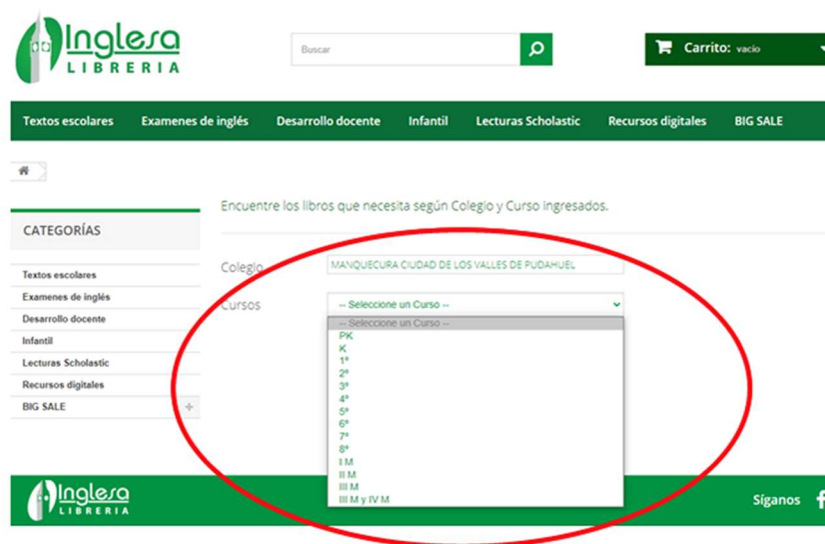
Inglesa
LIBRERIA

Buscar

Carrito: vacio

Textos escolares Examenes de inglés Desarrollo docente Infantil Lecturas Scholastic Recursos digitales BIG SALE

CATEGORÍAS

Textos escolares
Examenes de inglés
Desarrollo docente
Infantil
Lecturas Scholastic
Recursos digitales
BIG SALE

Encuentre los libros que necesita según Colegio y Curso ingresados.

Colegio MANQUECURA CIUDAD DE LOS VALLES DE PUDAHUEL

Cursos -- Seleccione un Curso --

-- Seleccione un Curso --
PK
K
1º
2º
3º
4º
5º
6º
7º
8º
I M
II M
III M
III M y IV M

Inglesa
LIBRERIA

Síganos